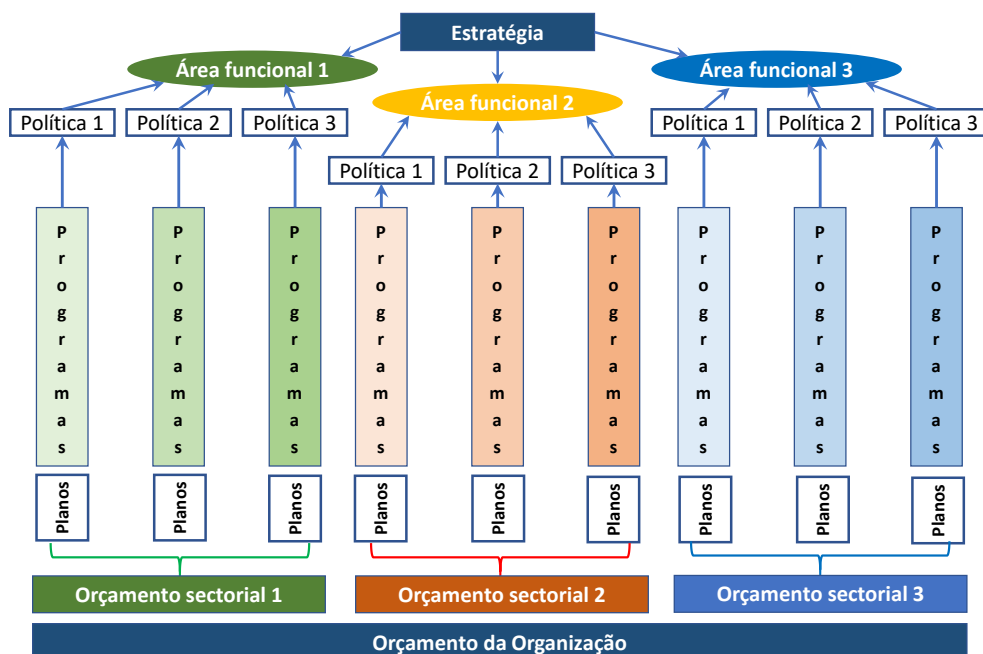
Estratégia

Área funcional 1

Área funcional 2

Área funcional 3

Política 1 Política 2 Política 3

Política 1 Política 2 Política 3

Política 1 Política 2 Política 3

Programas Programas Programas Programas Programas Programas Programas Programas Programas

Planos Planos Planos Planos Planos Planos Planos Planos Planos

Orçamento sectorial 1

Orçamento sectorial 2

Orçamento sectorial 3

Orçamento da Organização